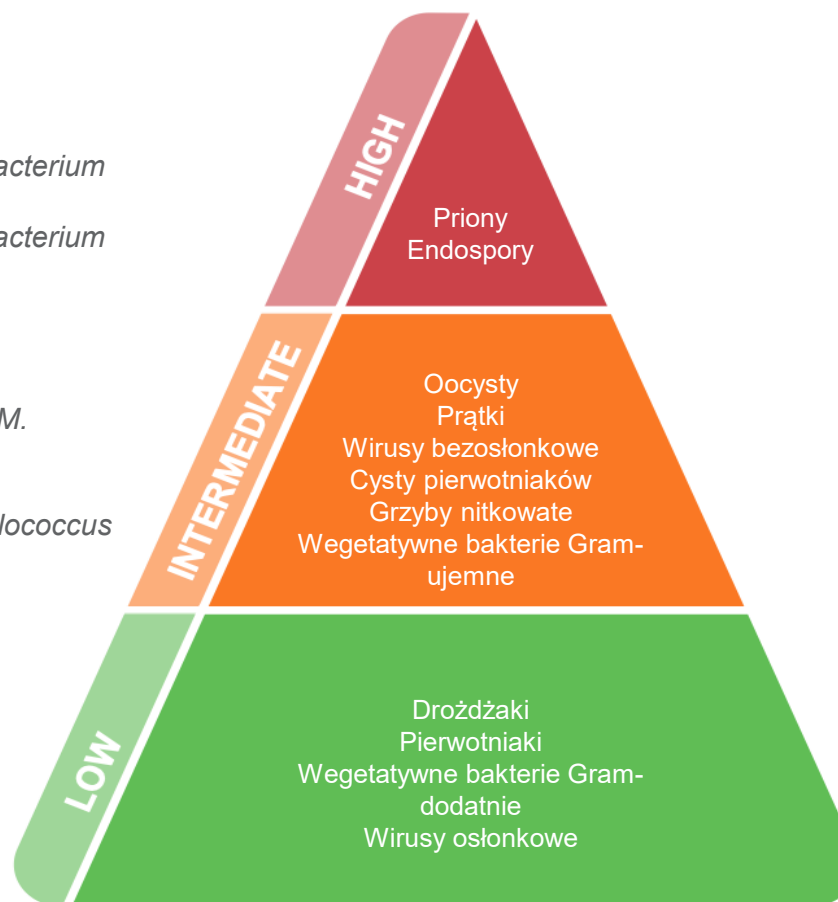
acterium

acterium

M.

lococcus

HIGH

Priony
Endospory

INTERMEDIATE

Oocysty
Prątki
Wirusy bezosłonkowe
Cysty pierwotniaków
Grzyby nitkowate
Wegetatywne bakterie Gram-ujemne

LOW

Drożdżaki
Pierwotniaki
Wegetatywne bakterie Gram-dodatnie
Wirusy osłonkowe